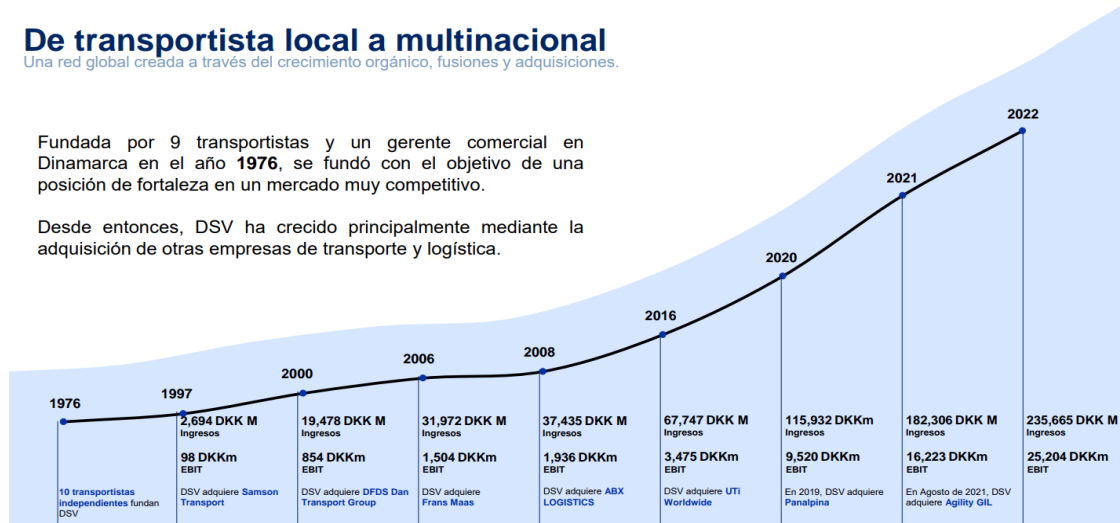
De transportista local a multinacional
Una red global creada a través del crecimiento orgánico, fusiones y adquisiciones.

Fundada por 9 transportistas y un gerente comercial en Dinamarca en el año **1976**, se fundó con el objetivo de una posición de fortaleza en un mercado muy competitivo.

Desde entonces, DSV ha crecido principalmente mediante la adquisición de otras empresas de transporte y logística.

2022

2021

2020

2016

2008

2006

2000

1997

1976

10 transportistas independientes fundan DSV

2,694 DKK M
Ingresos
98 DKKm
EBIT
DSV adquiere Samson Transport

19,478 DKK M
Ingresos
854 DKKm
EBIT
DSV adquiere DFDS Dan Transport Group

31,972 DKK M
Ingresos
1,504 DKKm
EBIT
DSV adquiere Frans Maas

37,435 DKK M
Ingresos
1,936 DKKm
EBIT
DSV adquiere ABX LOGISTICS

67,747 DKK M
Ingresos
3,475 DKKm
EBIT
DSV adquiere UTi Worldwide

115,932 DKKm
Ingresos
9,520 DKKm
EBIT
En 2019, DSV adquiere Panalpina

182,306 DKK M
Ingresos
16,223 DKKm
EBIT
En Agosto de 2021, DSV adquiere Agility GIL

235,665 DKK M
Ingresos
25,204 DKKm
EBIT